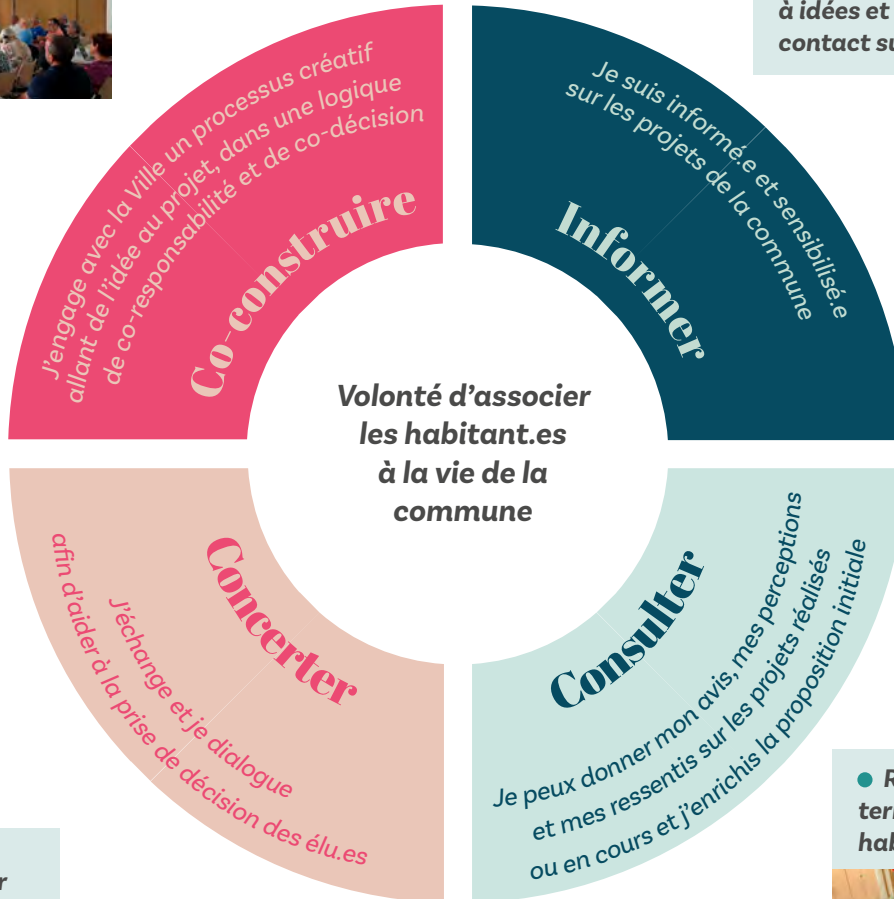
à idées et
contact su

J'engage avec la Ville un processus créatif allant de l'idée au projet, dans une logique de co-responsabilité et de co-décision

Co-construire

Je suis informé.e et sensibilisé.e sur les projets de la commune

Informer

Volonté d'associer les habitant.es à la vie de la commune

Concerter

J'échange et je dialogue afin d'aider à la prise de décision des élu.es

Consulter

Je peux donner mon avis, mes perceptions et mes ressentis sur les projets réalisés ou en cours et j'enrichis la proposition initiale

R
ter
hal

r